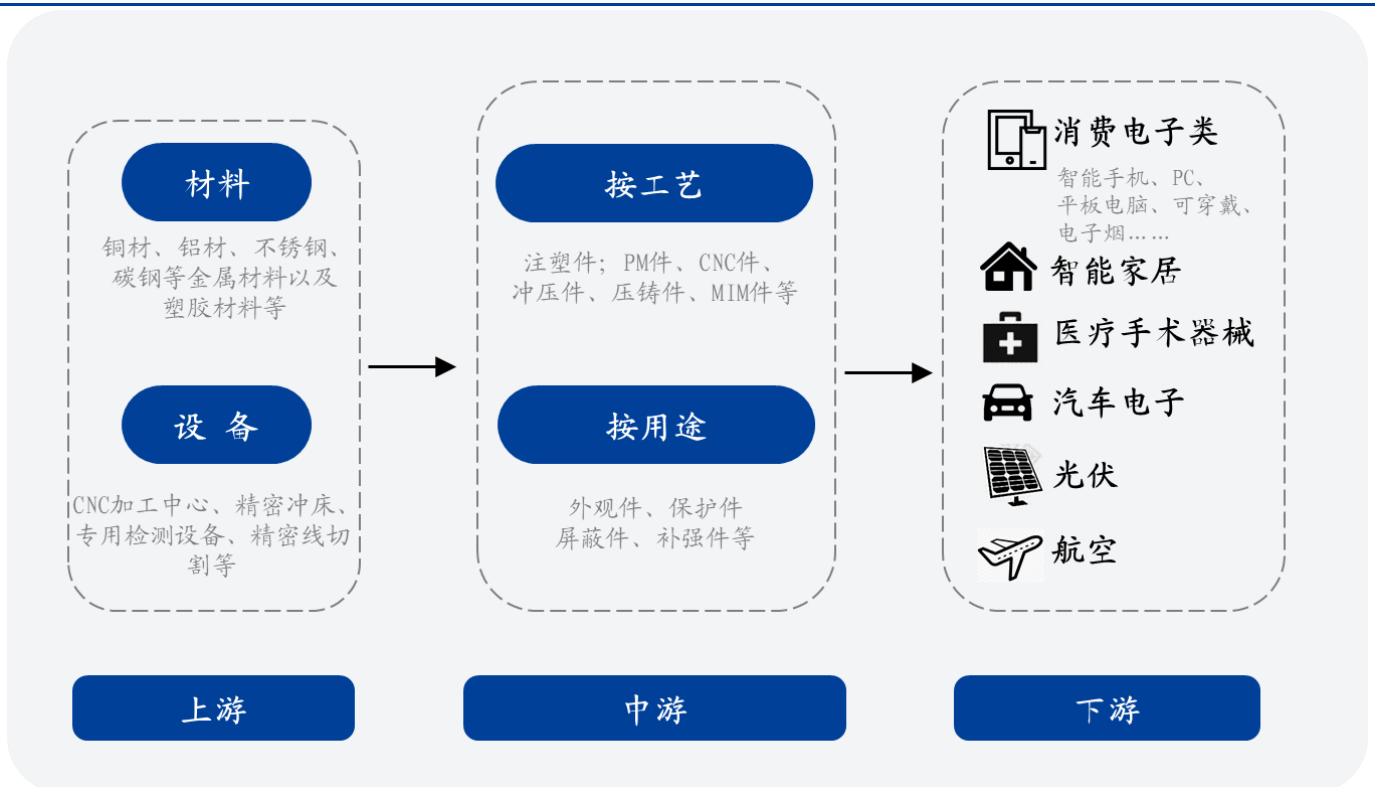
材料

铜材、铝材、不锈钢、碳钢等金属材料以及塑胶材料等

设 备

CNC加工中心、精密冲床、专用检测设备、精密线切割等

上游

按工艺

注塑件；PM件、CNC件、冲压件、压铸件、MIM件等

按用途

外观件、保护件
屏蔽件、补强件等

中游

消费电子类

智能手机、PC、平板电脑、可穿戴、电子烟……

智能家居

医疗手术器械

汽车电子

光伏

航空

下游